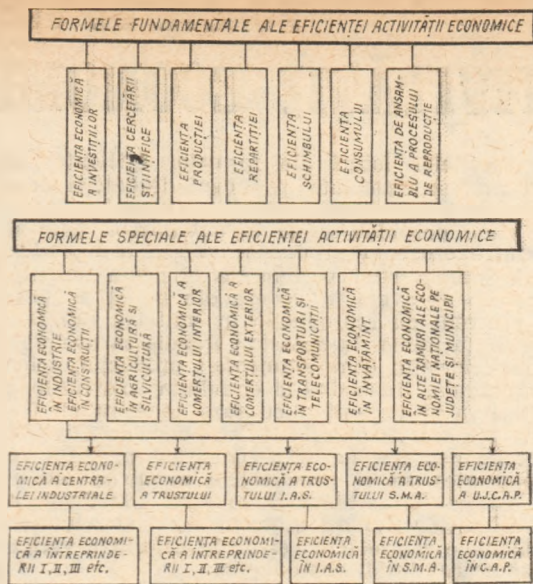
FORMELE FUNDAMENTALE ALE EFICIENȚEI ACTIVITĂȚII ECONOMICE

EFICIENȚA ECONOMICĂ A INVESTIȚIILOR

EFICIENȚA CERCETĂRII ȘTIINȚIFICE

EFICIENȚA PRODUCȚIEI

EFICIENȚA REPARTIȚIEI

EFICIENȚA SCHIMBULUI

EFICIENȚA CONSUMULUI

EFICIENȚA DE ANSAMBLU A PROCESULUI DE REPRODUCȚIE

FORMELE SPECIALE ALE EFICIENȚEI ACTIVITĂȚII ECONOMICE

EFICIENȚA ECONOMICĂ ÎN INDUSTRIE EFICIENȚA ECONOMICĂ ÎN CONSTRUCȚII

EFICIENȚA ECONOMICĂ ÎN AGRICULTURĂ ȘI SILVICULTURĂ

EFICIENȚA ECONOMICĂ A COMERȚULUI INTERIOR

EFICIENȚA ECONOMICĂ A COMERȚULUI EXTERIOR

EFICIENȚA ECONOMICĂ ÎN TRANSPORTURI ȘI TELECOMUNICAȚII

EFICIENȚA ECONOMICĂ ÎN ÎNVĂȚĂMÎNT

EFICIENȚA ECONOMICĂ ÎN ALTE RAMURI ALE ECONOMIEI NAȚIONALE PE JUDEȚE ȘI MUNICIPII

EFICIENȚA ECONOMICĂ A CENTRALEI INDUSTRIALE

EFICIENȚA ECONOMICĂ A TRUSTULUI

EFICIENȚA ECONOMICĂ A TRUSTULUI I.A.S.

EFICIENȚA ECONOMICĂ A TRUSTULUI S.M.A.

EFICIENȚA ECONOMICĂ A U.J.C.A.P.

EFICIENȚA ECONOMICĂ A ÎNTREPRINDERII I, II, III etc.

EFICIENȚA ECONOMICĂ A ÎNTREPRINDERII I, II, III etc.

EFICIENȚA ECONOMICĂ ÎN I.A.S.

EFICIENȚA ECONOMICĂ ÎN S.M.A.

EFICIENȚA ECONOMICĂ ÎN C.A.P.